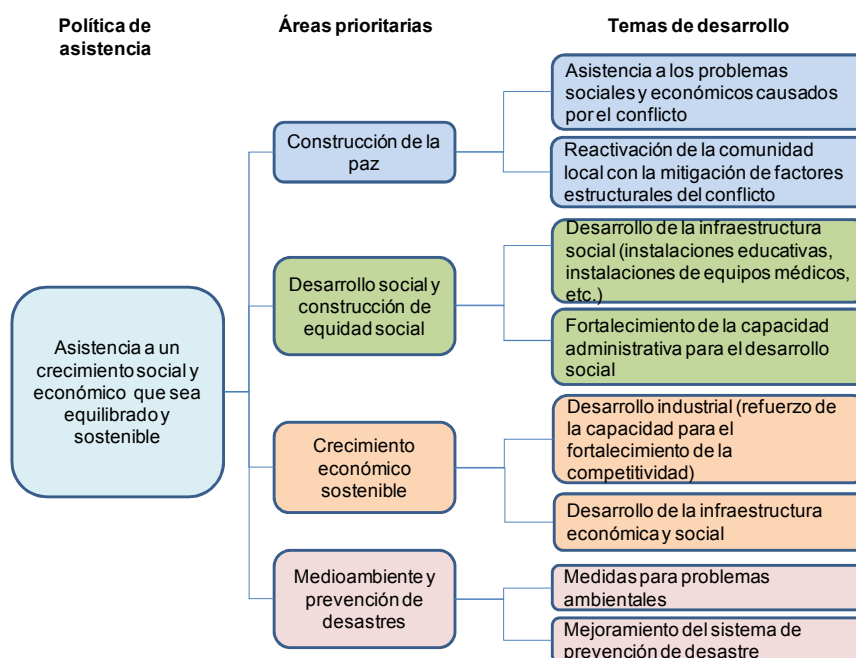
Política de asistencia

Áreas prioritarias

Temas de desarrollo

Asistencia a un crecimiento social y económico que sea equilibrado y sostenible

Construcción de la paz

Asistencia a los problemas sociales y económicos causados por el conflicto

Reactivación de la comunidad local con la mitigación de factores estructurales del conflicto

Desarrollo social y construcción de equidad social

Desarrollo de la infraestructura social (instalaciones educativas, instalaciones de equipos médicos, etc.)

Fortalecimiento de la capacidad administrativa para el desarrollo social

Crecimiento económico sostenible

Desarrollo industrial (refuerzo de la capacidad para el fortalecimiento de la competitividad)

Desarrollo de la infraestructura económica y social

Medioambiente y prevención de desastres

Medidas para problemas ambientales

Mejoramiento del sistema de prevención de desastre